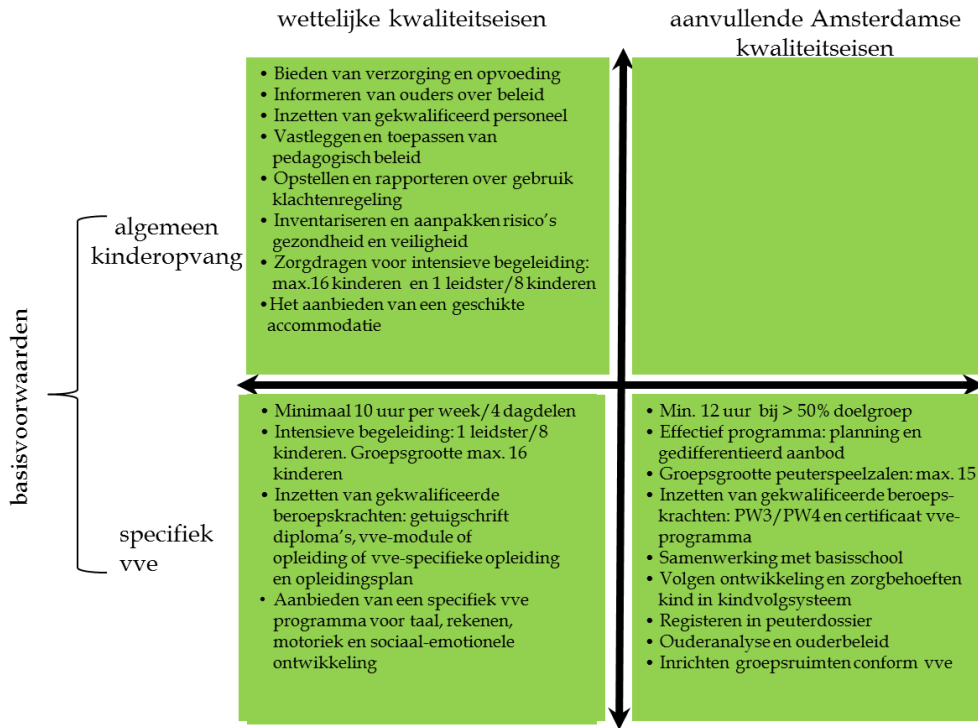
wettelijke kwaliteitseisen

aanvullende Amsterdamse kwaliteitseisen

basisvoorwaarden

algemeen kinderopvang

specifiek vve

- Bieden van verzorging en opvoeding
- Informeren van ouders over beleid
- Inzetten van gekwalificeerd personeel
- Vastleggen en toepassen van pedagogisch beleid
- Opstellen en rapporteren over gebruik klachtenregeling
- Inventariseren en aanpakken risico's gezondheid en veiligheid
- Zorgdragen voor intensieve begeleiding: max.16 kinderen en 1 leidster/8 kinderen
- Het aanbieden van een geschikte accommodatie

- Minimaal 10 uur per week/4 dagdelen
- Intensieve begeleiding: 1 leidster/8 kinderen. Groepsgrootte max. 16 kinderen
- Inzetten van gekwalificeerde beroepskrachten: getuigschrift diploma's, vve-module of opleiding of vve-specifieke opleiding en opleidingsplan
- Aanbieden van een specifiek vve programma voor taal, rekenen, motoriek en sociaal-emotionele ontwikkeling

- Min. 12 uur bij > 50% doelgroep
- Effectief programma: planning en gedifferentieerd aanbod
- Groepsgrootte peuterspeelzalen: max. 15
- Inzetten van gekwalificeerde beroepskrachten: PW3/PW4 en certificaat vve-programma
- Samenwerking met basisschool
- Volgen ontwikkeling en zorgbehoeften kind in kindvolgsysteem
- Registeren in peuterdossier
- Ouderanalyse en ouderbeleid
- Inrichten groepsruimten conform vve